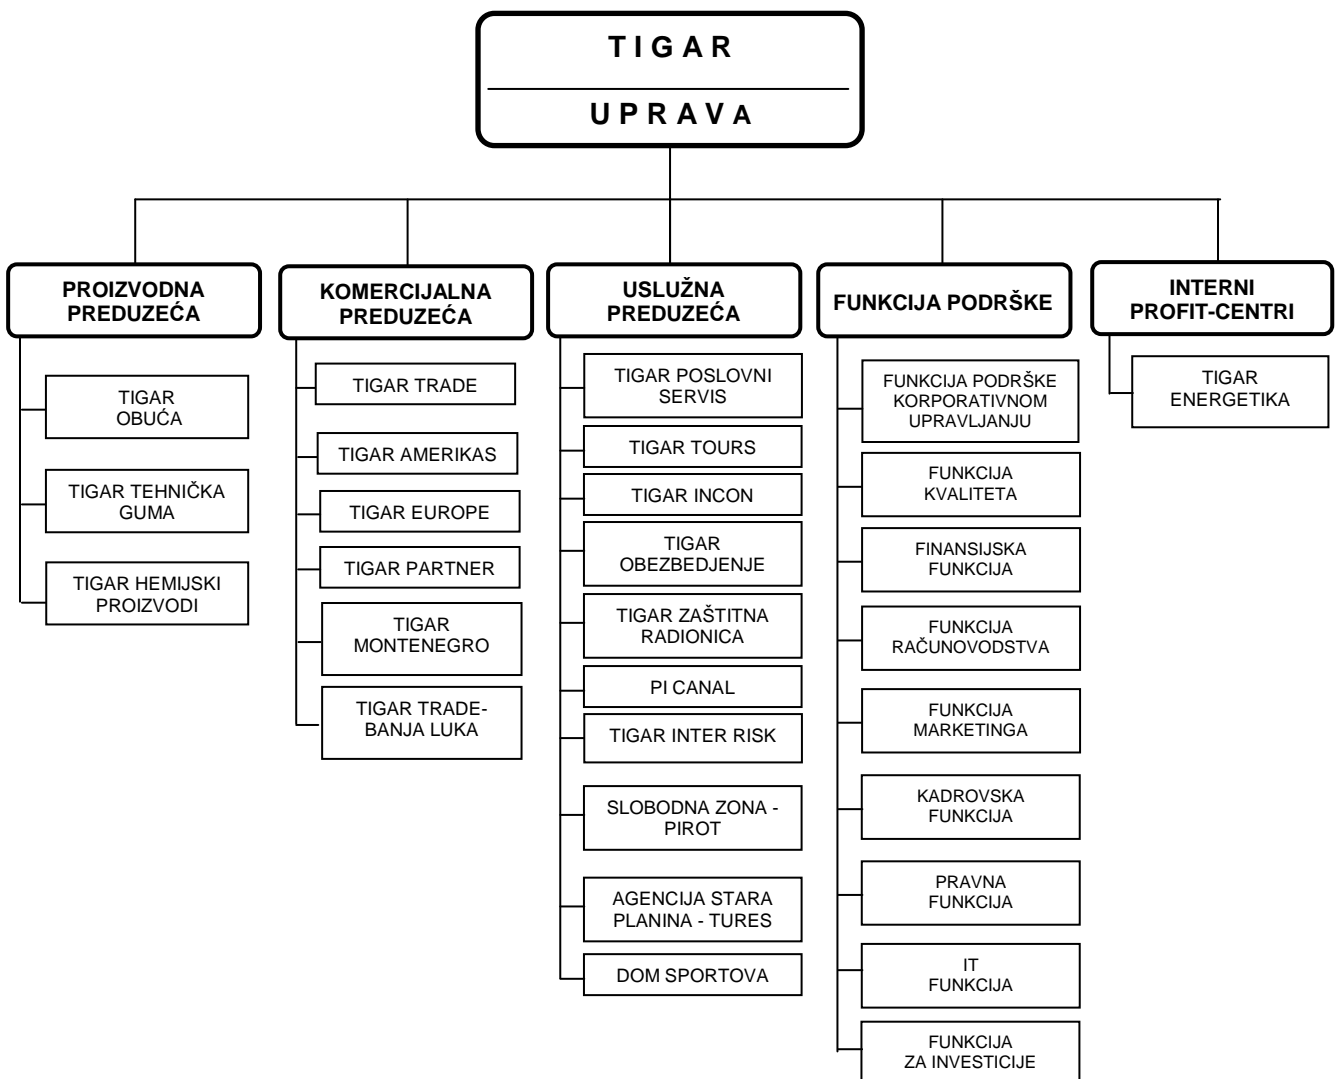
T I G A R

U P R A V A

PROIZVODNA PREDUZEĆA

TIGAR OBUĆA

TIGAR TEHNIČKA GUMA

TIGAR HEMIJSKI PROIZVODI

KOMERCIJALNA PREDUZEĆA

TIGAR TRADE

TIGAR AMERIKAS

TIGAR EUROPE

TIGAR PARTNER

TIGAR MONTENEGRO

TIGAR TRADE-BANJA LUKA

USLUŽNA PREDUZEĆA

TIGAR POSLOVNI SERVIS

TIGAR TOURS

TIGAR INCON

TIGAR OBEZBEDJENJE

TIGAR ZAŠTITNA RADIONICA

PI CANAL

TIGAR INTER RISK

SLOBODNA ZONA - PIROT

AGENCIJA STARA PLANINA - TURES

DOM SPORTOVA

FUNKCIJA PODRŠKE

FUNKCIJA PODRŠKE KORPORATIVNOM UPRAVLJANJU

FUNKCIJA KVALITETA

FINANSIJSKA FUNKCIJA

FUNKCIJA RAČUNOVODSTVA

FUNKCIJA MARKETINGA

KADROVSKA FUNKCIJA

PRAVNA FUNKCIJA

IT FUNKCIJA

FUNKCIJA ZA INVESTICIJE

INTERNI PROFIT-CENTRI

TIGAR ENERGETIKA